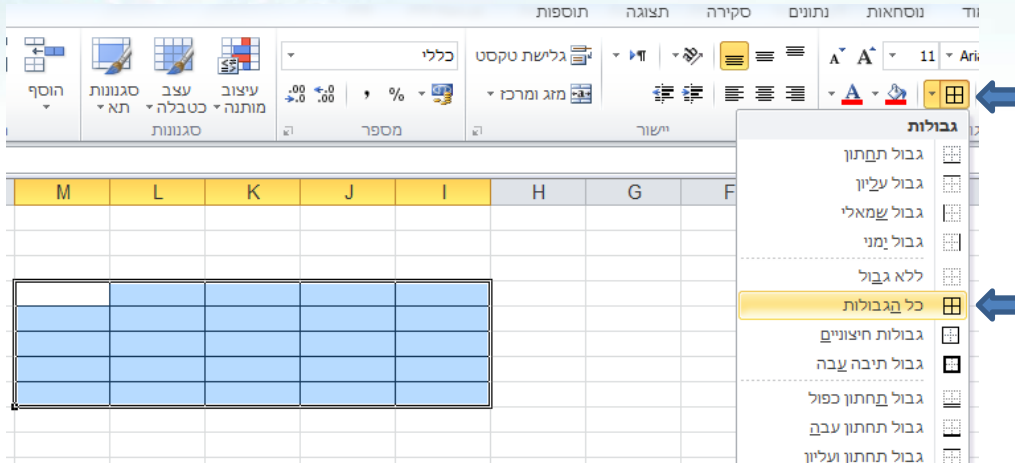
תוספות תצוגה סקירה נתונים נוסחאות וד

הוסף סגנונות תא עצב כטבלה עיצוב מותנה
סגנונות

כללי
% ,
מספר

גלישת טקסט
מזג ומרכז
יישור

11 Ari

גבולות
גבול תחתון
גבול עליון
גבול שמאלי
גבול ימני
ללא גבול
כל הגבולות
גבולות חיצוניים
גבול תיבה עבה
גבול תחתון כפול
גבול תחתון עבה
גבול תחתון ועליון

M L K J I H G F